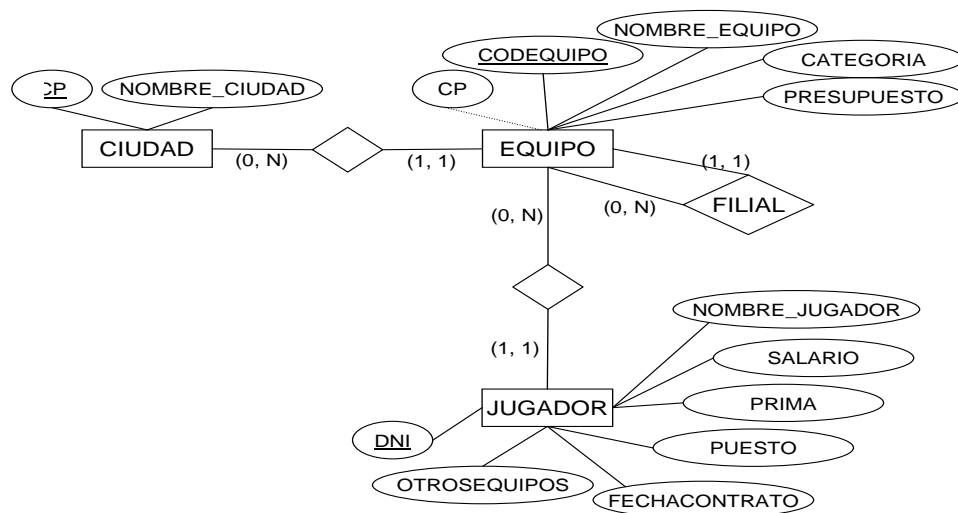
NOMBRE_EQUIPO
CODEQUIPO
CATEGORIA
CP
NOMBRE_CIUDAD
CP
PRESUPUESTO
CIUDAD
(0, N)
(1, 1)
EQUIPO
(1, 1)
(0, N)
FILIAL
(0, N)
NOMBRE_JUGADOR
(1, 1)
SALARIO
JUGADOR
PRIMA
DNI
PUESTO
OTROSEQUIPOS
FECHACONTRATO